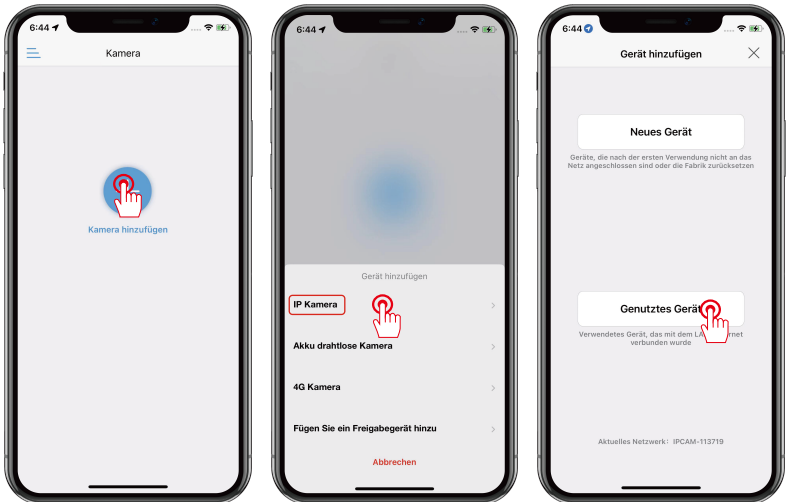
6:44

Kamera

Kamera hinzufügen

6:44

Gerät hinzufügen

IP Kamera

Akku drahtlose Kamera

4G Kamera

Fügen Sie ein Freigabegerät hinzu

Abbrechen

6:44

Gerät hinzufügen

Neues Gerät

Geräte, die nach der ersten Verwendung nicht an das Netz angeschlossen sind oder die Fabrik zurücksetzen

Genutztes Gerät

Verwendetes Gerät, das mit dem LA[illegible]rnet verbunden wurde

Aktuelles Netzwerk: IPCAM-113719